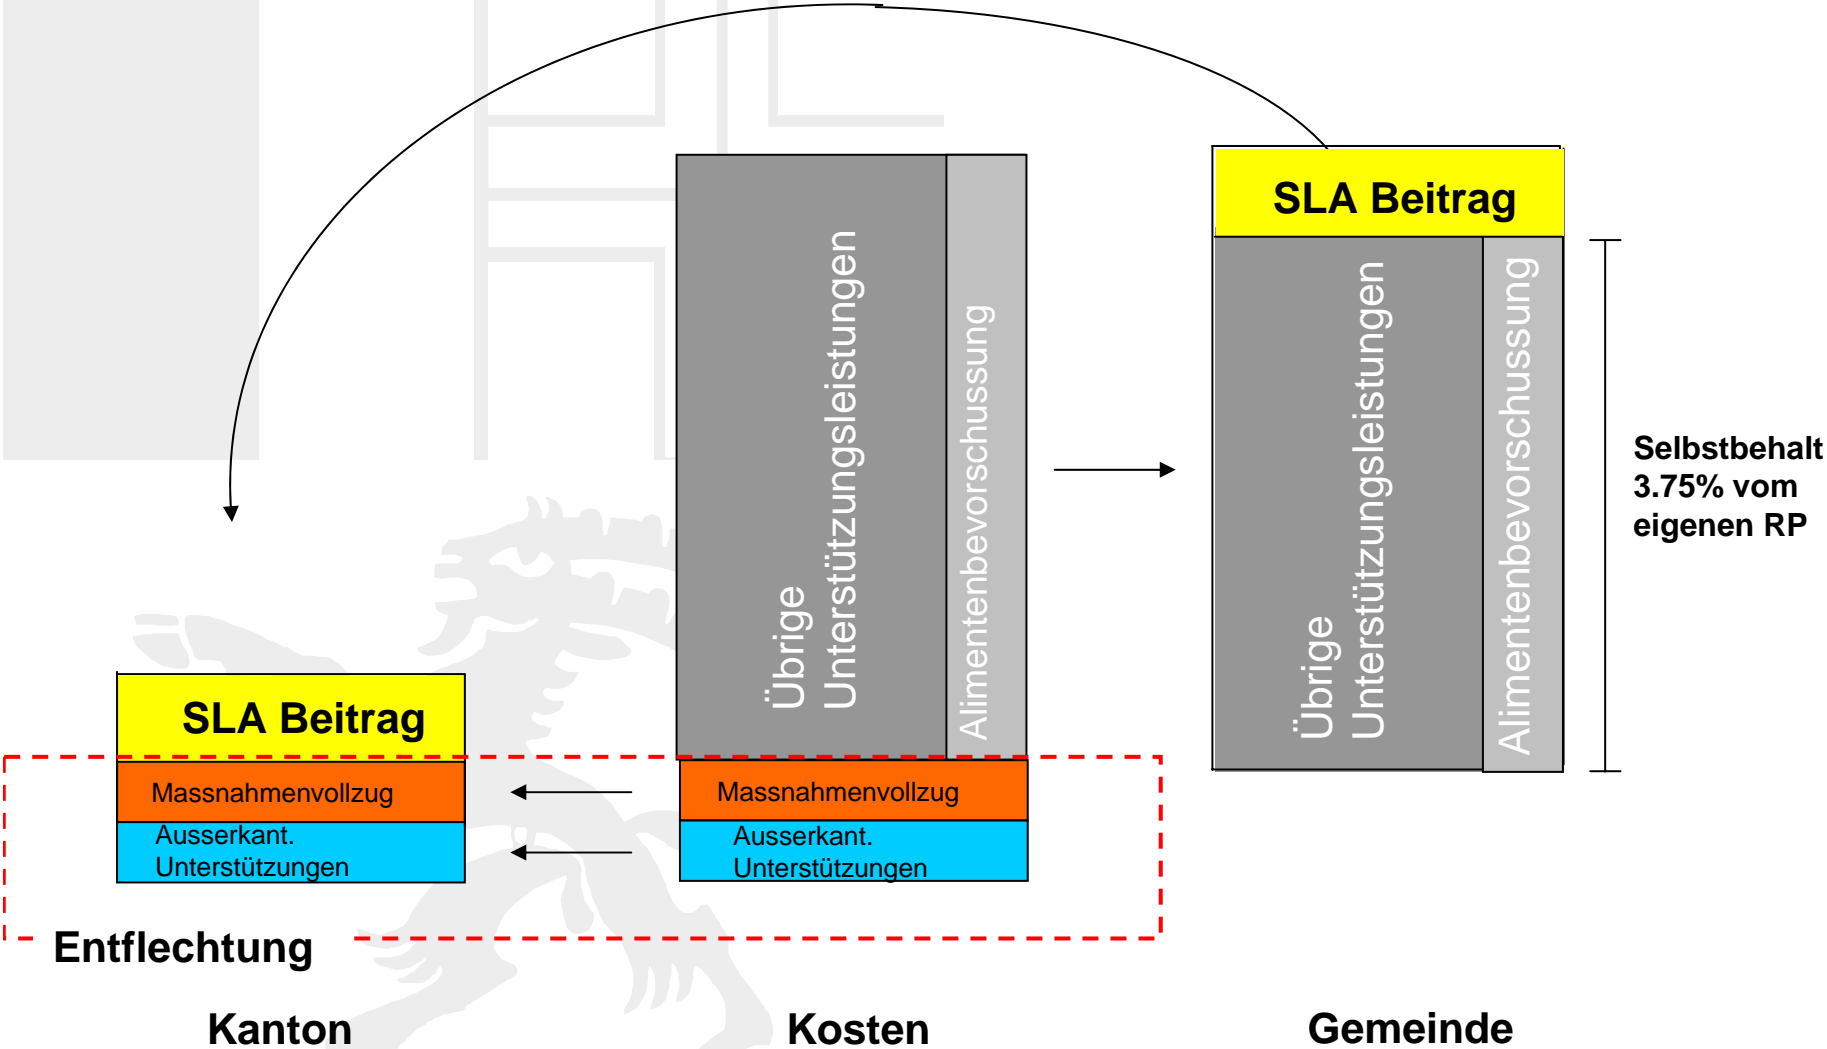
SLA Beitrag

Übrige Unterstützungsleistungen

Alimentenbevorschussung

Selbstbehalt 3.75% vom eigenen RP

Übrige Unterstützungsleistungen

Alimentenbevorschussung

SLA Beitrag

Massnahmenvollzug

Ausserkant. Unterstützungen

Massnahmenvollzug

Ausserkant. Unterstützungen

Entflechtung

Kanton

Kosten

Gemeinde